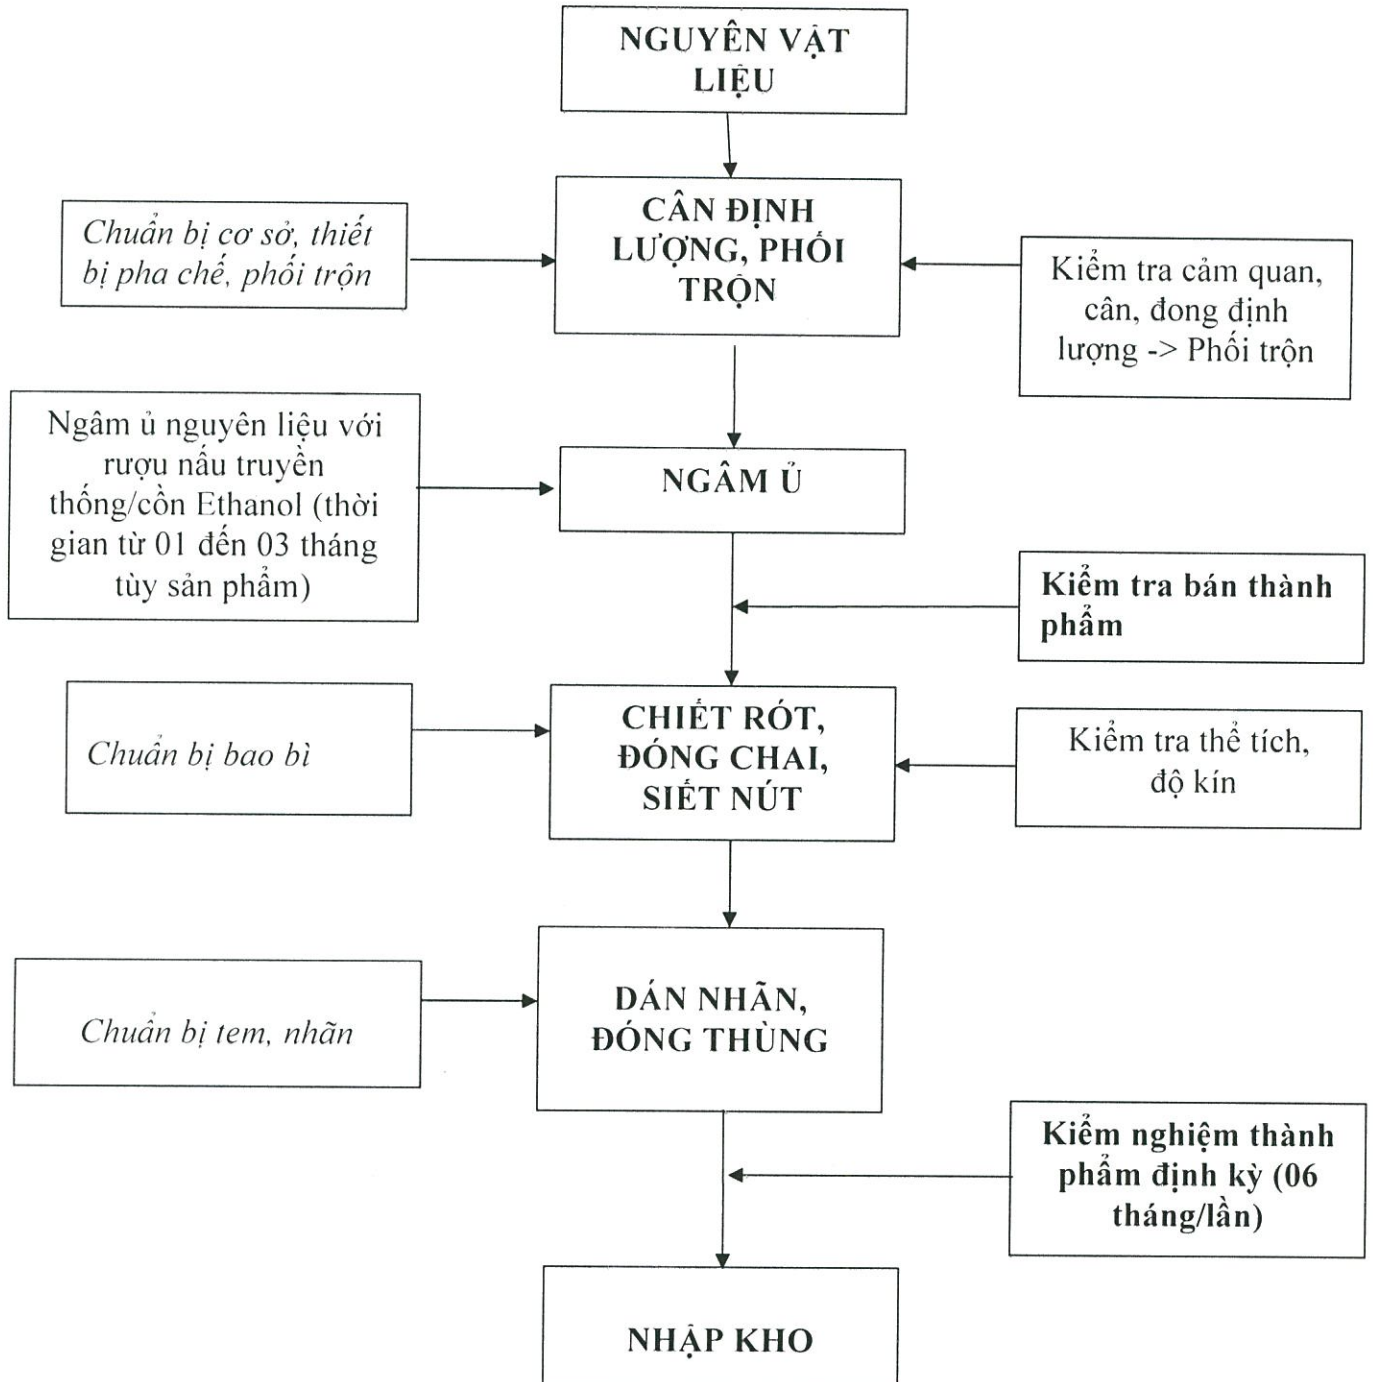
NGUYÊN VẬT LIỆU

Chuẩn bị cơ sở, thiết bị pha chế, phối trộn

CÂN ĐỊNH LƯỢNG, PHỐI TRỘN

Kiểm tra cảm quan, cân, đong định lượng -> Phối trộn

Ngâm ủ nguyên liệu với rượu nấu truyền thống/cồn Ethanol (thời gian từ 01 đến 03 tháng tùy sản phẩm)

NGÂM Ủ

Kiểm tra bán thành phẩm

Chuẩn bị bao bì

CHIẾT RÓT, ĐÓNG CHAI, SIẾT NÚT

Kiểm tra thể tích, độ kín

Chuẩn bị tem, nhãn

DÁN NHÃN, ĐÓNG THÙNG

Kiểm nghiệm thành phẩm định kỳ (06 tháng/lần)

NHẬP KHO